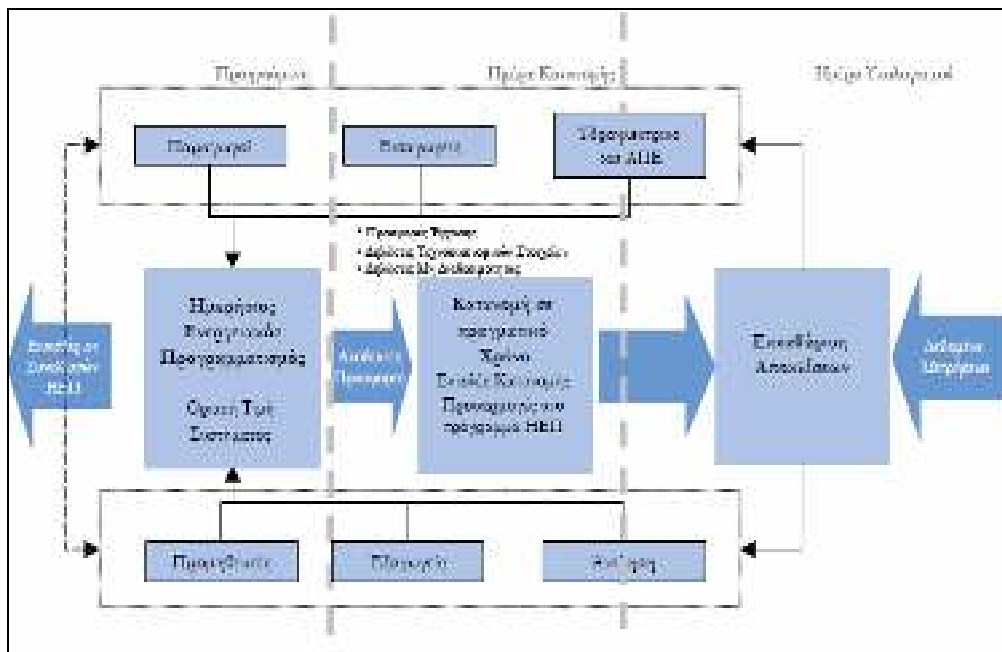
Προετοιμασία

Πρίν Κατανομής

Μετά Κατανομή

Παραγωγή

Κατανάλωση

Υδροηλεκτρικά και ΑΠΕ

• Προσφορές Φορτίων
• Δηλώσεις Τεχνικών Στοιχείων
• Δηλώσεις Μη Διαθεσιμότητας

Ημερήσιος Ενεργειακός Προγραμματισμός

Όρια Τιμής Συστήματος

Κατανομή σε πραγματικό Χρόνο

Επιλύει Κατανομής Προσαρμογής του προγράμματος ΗΕΠ

Εκκαθάριση Αποκλίσεων

Δεδομένα Μετρήσεων

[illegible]

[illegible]

Προμηθευτές

Εξαγωγές

Εισαγωγές